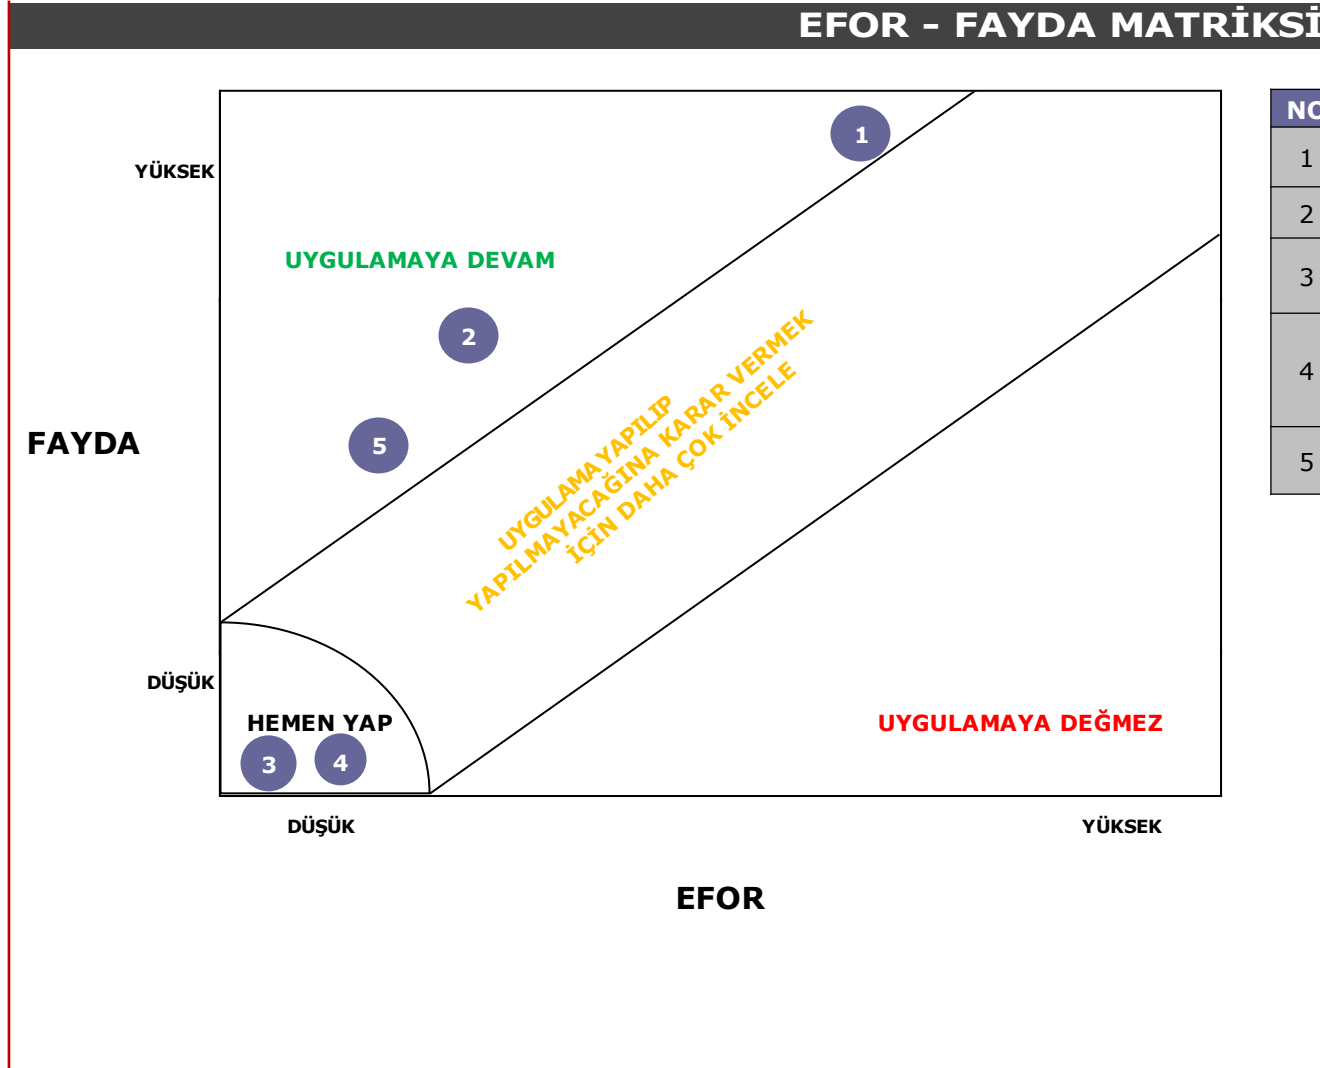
EFOR - FAYDA MATRİKSİ

YÜKSEK

UYGULAMAYA DEVAM

1

2

5

FAYDA

UYGULAMA YAPILIP YAPILMAYACAĞINA KARAR VERMEK İÇİN DAHA ÇOK İNCELE

DÜŞÜK

HEMEN YAP

3

4

UYGULAMAYA DEĞMEZ

DÜŞÜK

YÜKSEK

EFOR

| NO |
|---|
| 1 |
| 2 |
| 3 |
| 4 |
| 5 |